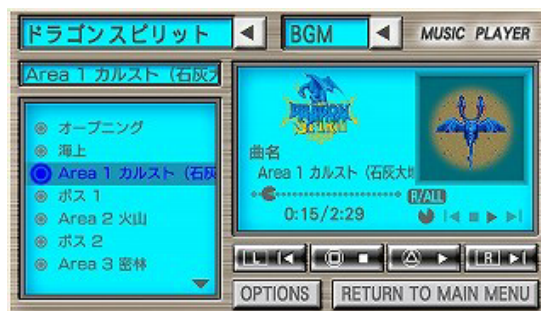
ドラゴンスピリット

BGM

MUSIC PLAYER

Area 1 カルスト（石灰大

オープニング
海上
Area 1 カルスト（石灰
ボス 1
Area 2 火山
ボス 2
Area 3 密林

DRAGON Spirit

曲名
Area 1 カルスト（石灰大地

R/ALL

0:15/2:29

L

R

OPTIONS

RETURN TO MAIN MENU